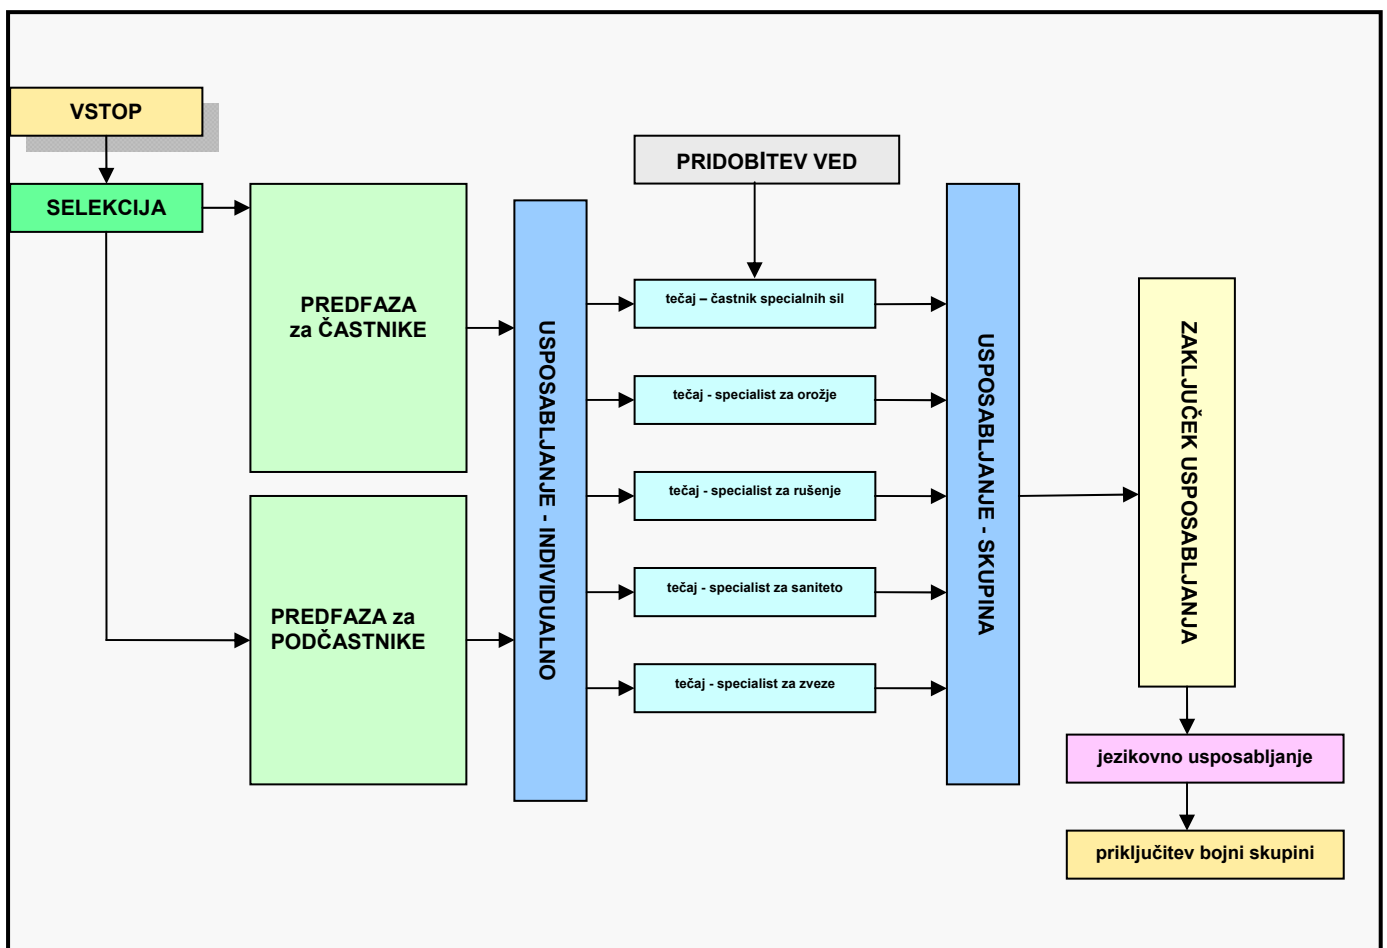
VSTOP

SELEKCIJA

PREDFAZA za ČASTNIKE

PREDFAZA za PODČASTNIKE

USPOSABLJANJE - INDIVIDUALNO

PRIDOBITEV VED

tečaj – častnik specialnih sil

tečaj - specialist za orožje

tečaj - specialist za rušenje

tečaj - specialist za saniteto

tečaj - specialist za zveze

USPOSABLJANJE - SKUPINA

ZAKLJUČEK USPOSABLJANJA

jezikovno usposabljanje

priključitev bojni skupini